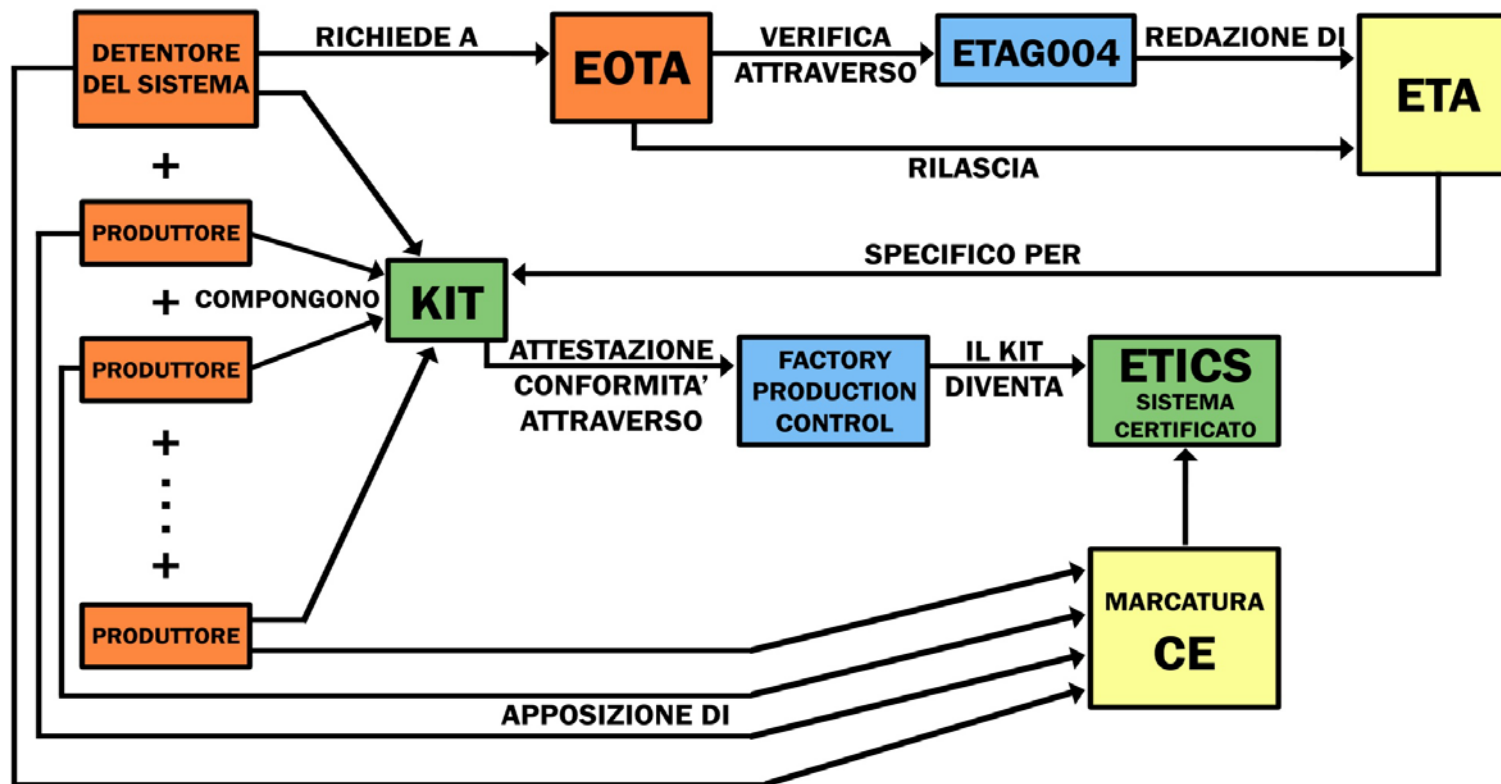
DETENTORE DEL SISTEMA

RICHIEDE A

EOTA

VERIFICA ATTRAVERSO

ETAG004

REDAZIONE DI

ETA

RILASCIA

+

PRODUTTORE

SPECIFICO PER

+

COMPONGONO

KIT

PRODUTTORE

ATTESTAZIONE CONFORMITA' ATTRAVERSO

FACTORY PRODUCTION CONTROL

IL KIT DIVENTA

ETICS
SISTEMA CERTIFICATO

+
.
.
.
+

PRODUTTORE

MARCATURA
CE

APPOSIZIONE DI